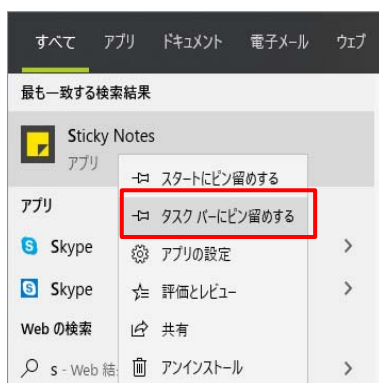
すべて アプリ ドキュメント 電子メール ウェブ

最も一致する検索結果

Sticky Notes
アプリ

スタートにピン留めする
タスク バーにピン留めする
アプリの設定
評価とレビュー
共有
アンインストール

アプリ

Skype

Skype

Web の検索

s - Web 結